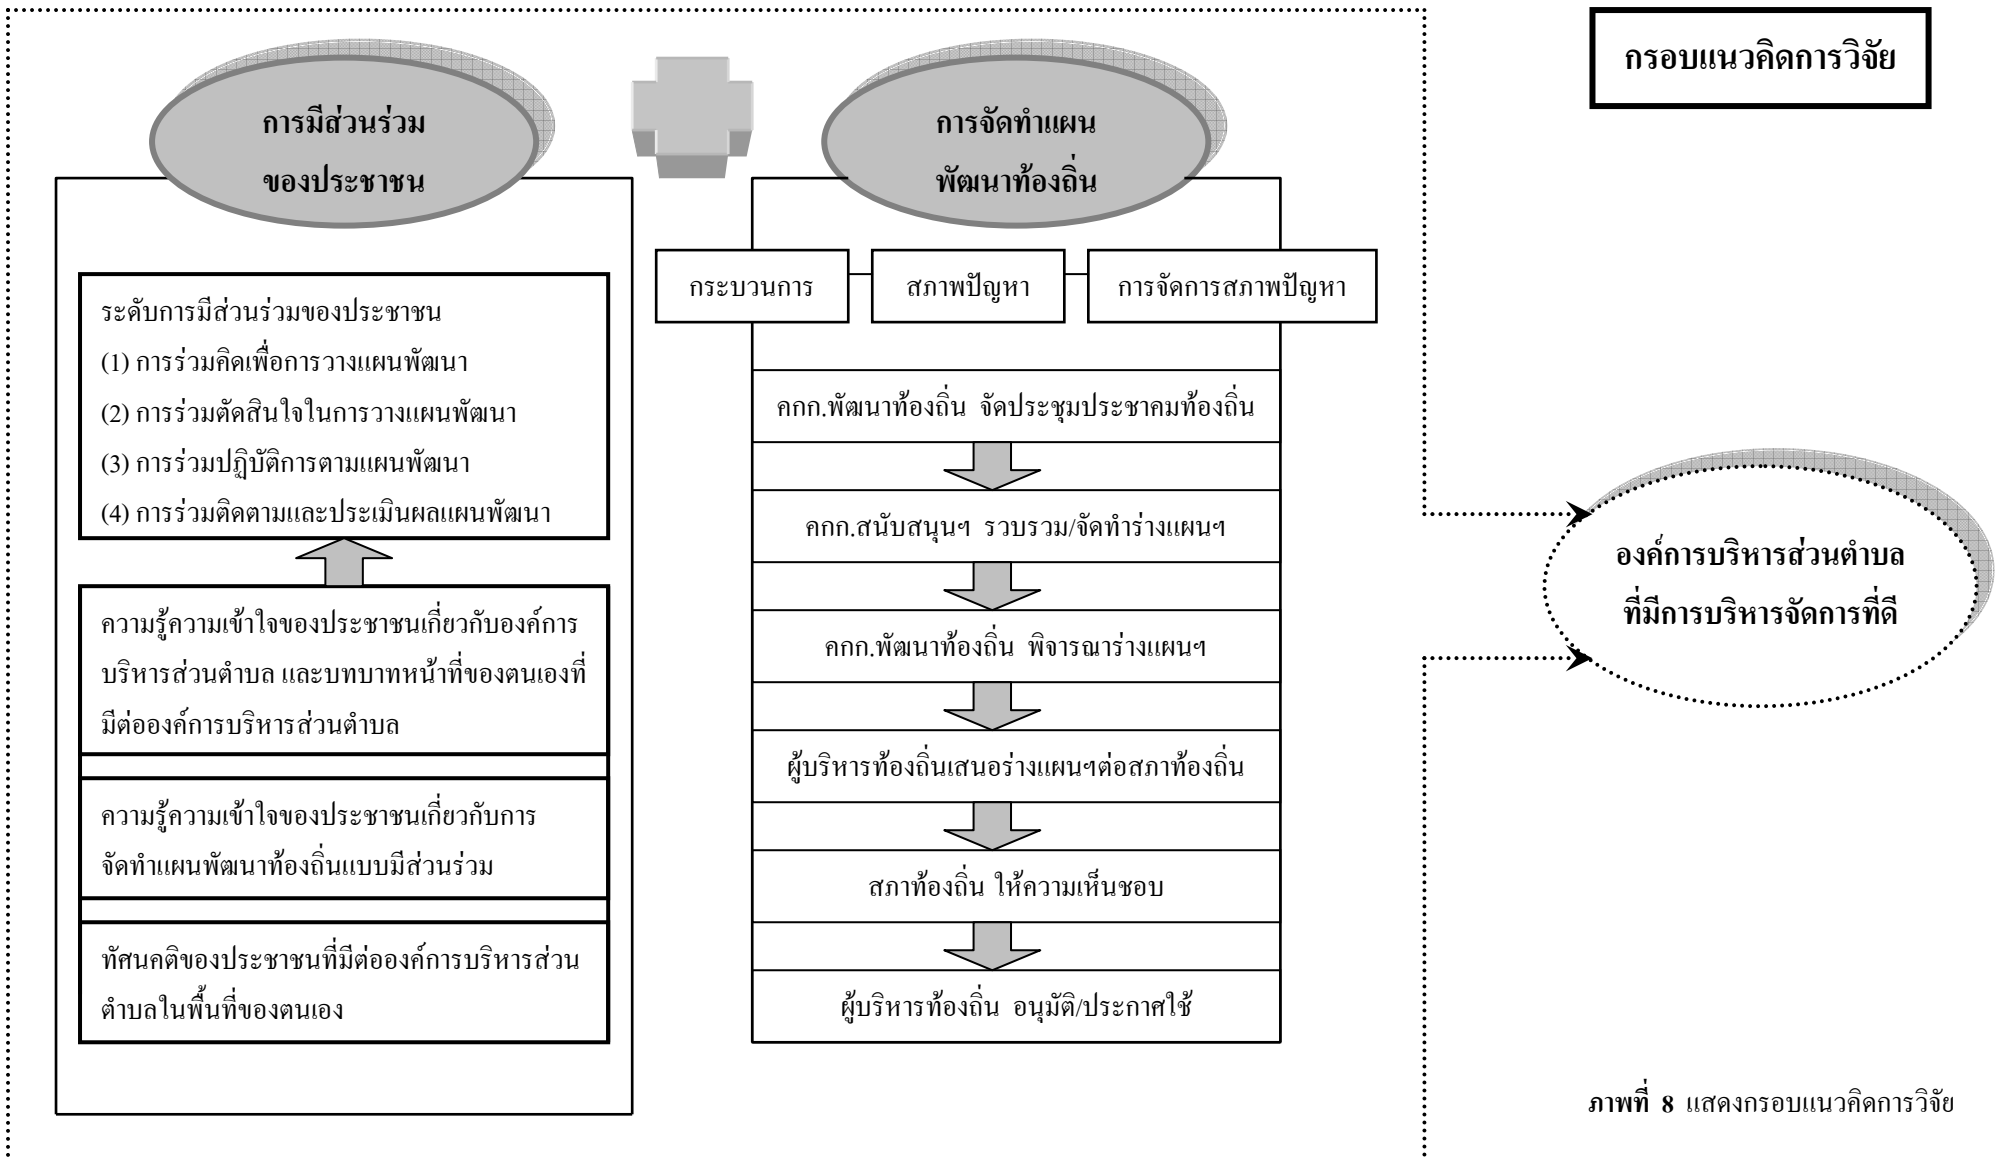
กรอบแนวคิดการวิจัย

การมีส่วนร่วม
ของประชาชน

ระดับการมีส่วนร่วมของประชาชน
(1) การร่วมคิดเพื่อการวางแผนพัฒนา
(2) การร่วมตัดสินใจในการวางแผนพัฒนา
(3) การร่วมปฏิบัติการตามแผนพัฒนา
(4) การร่วมติดตามและประเมินผลแผนพัฒนา

ความรู้ความเข้าใจของประชาชนเกี่ยวกับองค์การบริหารส่วนตำบล และบทบาทหน้าที่ของตนเองที่มีต่อองค์การบริหารส่วนตำบล

ความรู้ความเข้าใจของประชาชนเกี่ยวกับการจัดทำแผนพัฒนาท้องถิ่นแบบมีส่วนร่วม

ทัศนคติของประชาชนที่มีต่อองค์การบริหารส่วนตำบลในพื้นที่ของตนเอง

การจัดทำแผน
พัฒนาท้องถิ่น

กระบวนการ

สภาพปัญหา

การจัดการสภาพปัญหา

คกก.พัฒนาท้องถิ่น จัดประชุมประชาคมท้องถิ่น

คกก.สนับสนุนฯ รวบรวม/จัดทำร่างแผนฯ

คกก.พัฒนาท้องถิ่น พิจารณาร่างแผนฯ

ผู้บริหารท้องถิ่นเสนอร่างแผนฯต่อสภาท้องถิ่น

สภาท้องถิ่น ให้ความเห็นชอบ

ผู้บริหารท้องถิ่น อนุมัติ/ประกาศใช้

องค์การบริหารส่วนตำบล
ที่มีการบริหารจัดการที่ดี

ภาพที่ 8 แสดงกรอบแนวคิดการวิจัย